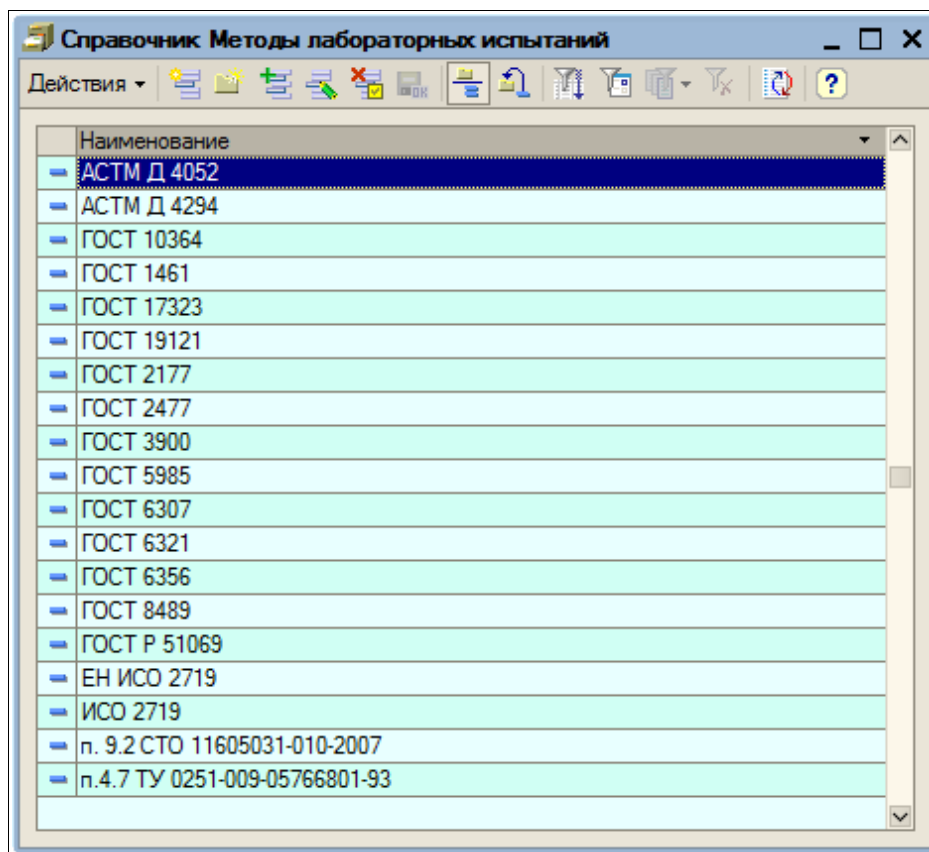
Справочник Методы лабораторных испытаний

Действия

| Наименование |
|---|
| АСТМ Д 4052 |
| АСТМ Д 4294 |
| ГОСТ 10364 |
| ГОСТ 1461 |
| ГОСТ 17323 |
| ГОСТ 19121 |
| ГОСТ 2177 |
| ГОСТ 2477 |
| ГОСТ 3900 |
| ГОСТ 5985 |
| ГОСТ 6307 |
| ГОСТ 6321 |
| ГОСТ 6356 |
| ГОСТ 8489 |
| ГОСТ Р 51069 |
| ЕН ИСО 2719 |
| ИСО 2719 |
| п. 9.2 СТО 11605031-010-2007 |
| п.4.7 ТУ 0251-009-05766801-93 |